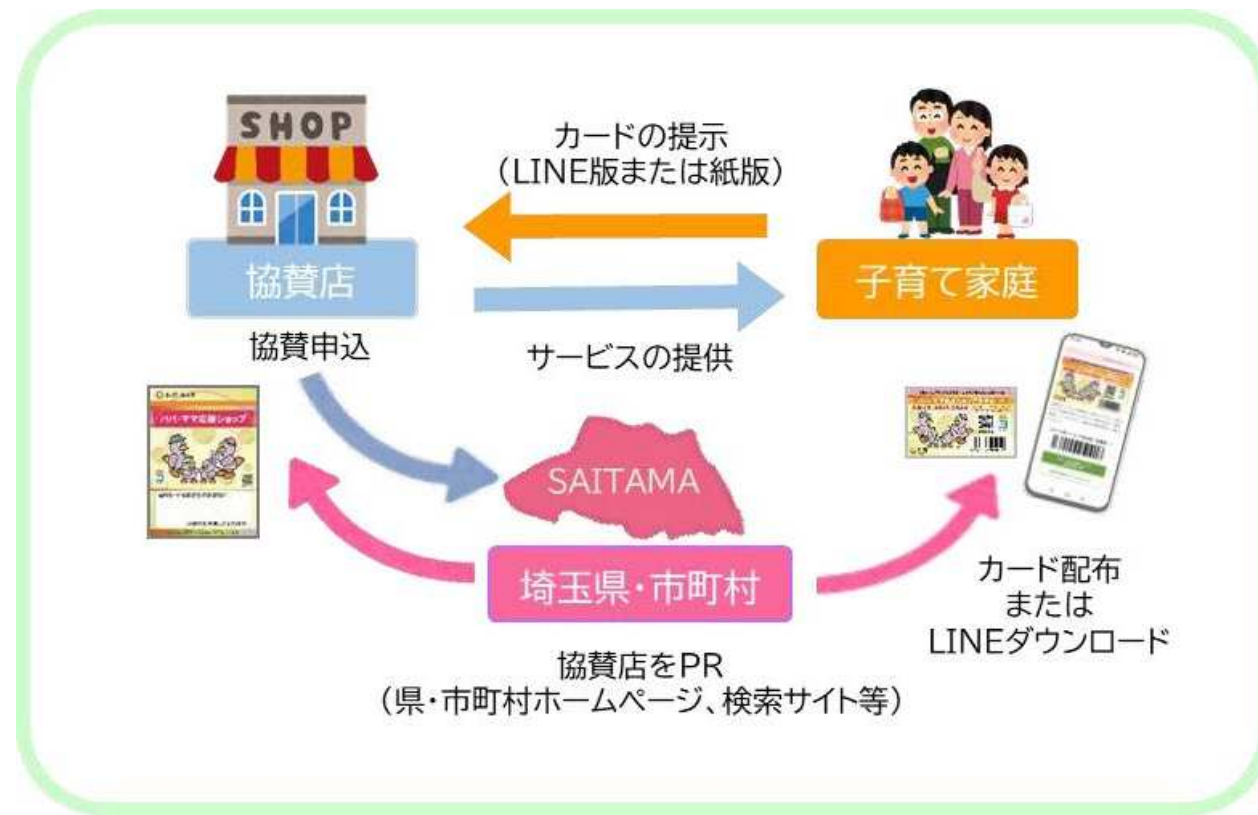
SHOP

カードの提示
（LINE版または紙版）

協賛店

子育て家庭

協賛申込

サービスの提供

パパ・ママ応援ショップ

SAITAMA

埼玉県・市町村

カード配布
または
LINEダウンロード

協賛店をPR
（県・市町村ホームページ、検索サイト等）